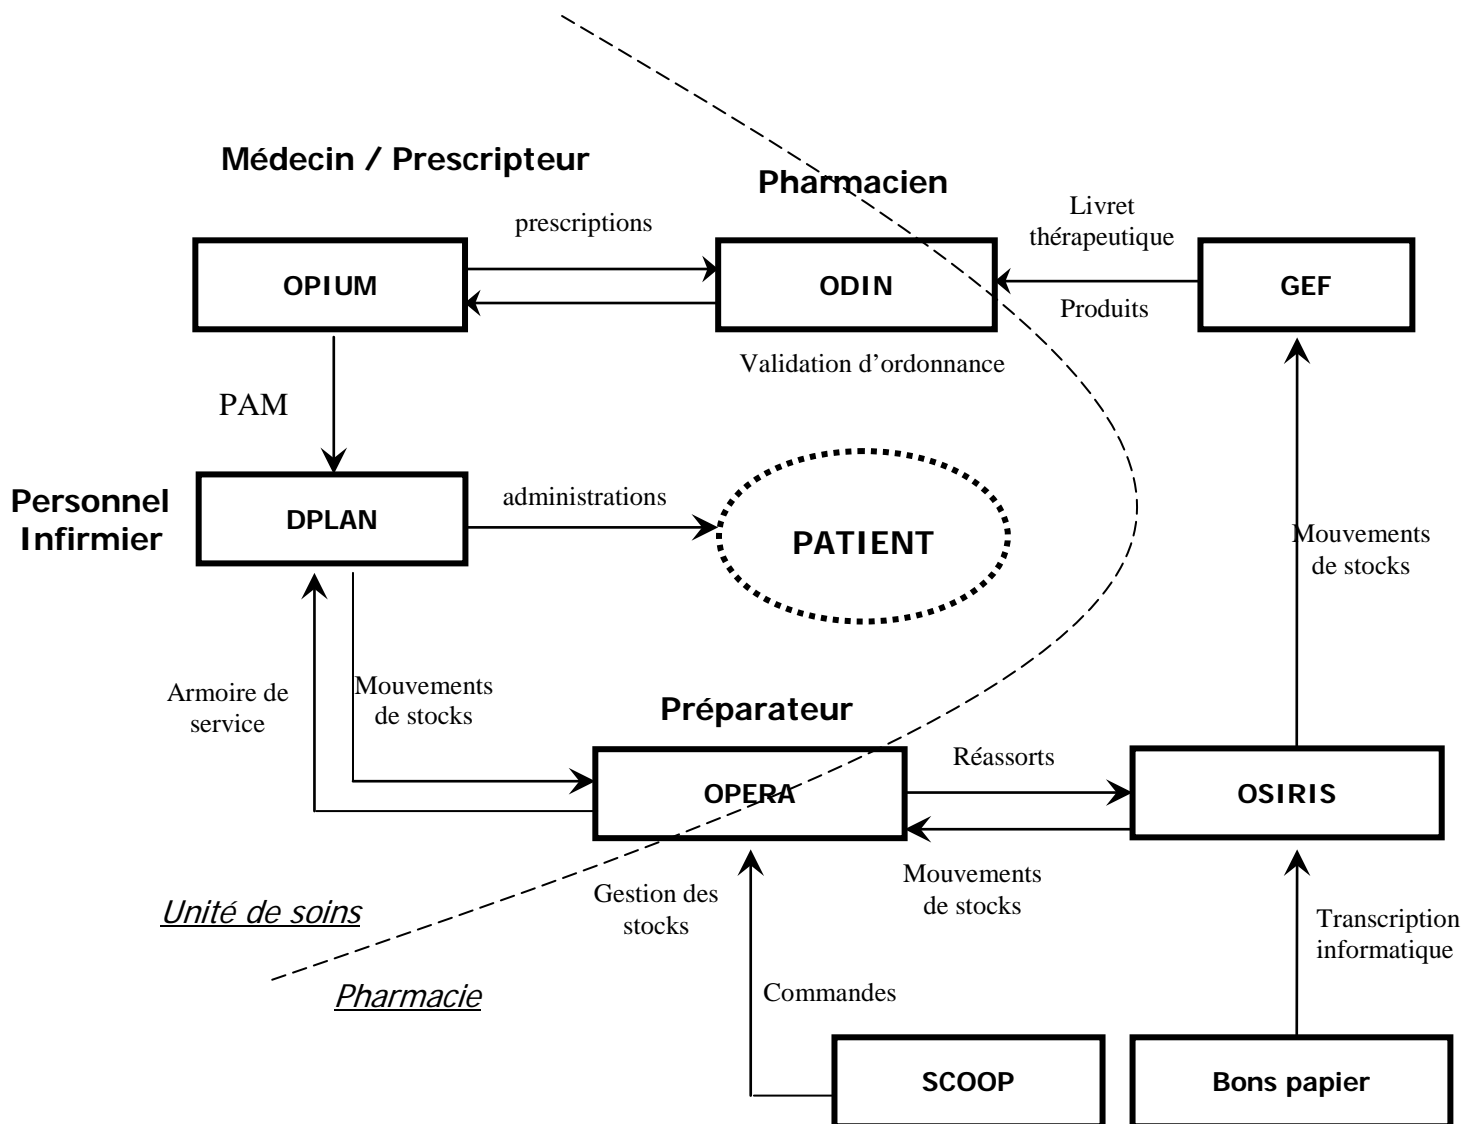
Médecin / Prescripteur

Pharmacien

prescriptions

Livret thérapeutique

OPIUM

ODIN

GEF

Produits

Validation d'ordonnance

PAM

Personnel Infirmier

DPLAN

administrations

PATIENT

Mouvements de stocks

Armoire de service

Mouvements de stocks

Préparateur

Réassorts

OPERA

OSIRIS

Mouvements de stocks

Gestion des stocks

Unité de soins

Transcription informatique

Pharmacie

Commandes

SCOOP

Bons papier